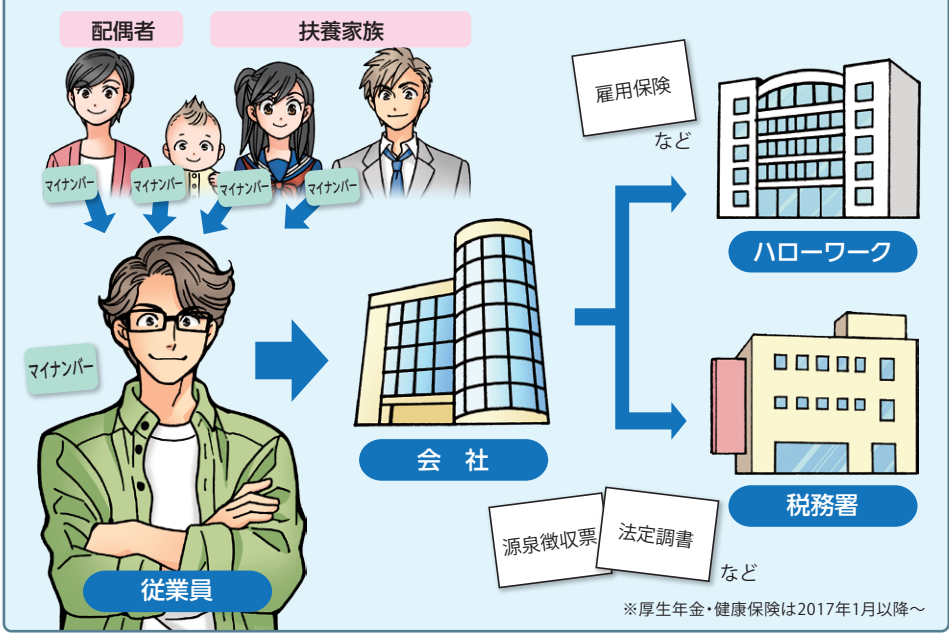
配偶者

扶養家族

マイナンバー

マイナンバー

マイナンバー

マイナンバー

マイナンバー

従業員

会　社

雇用保険

など

ハローワーク

税務署

源泉徴収票

法定調書

など

※厚生年金・健康保険は2017年1月以降～